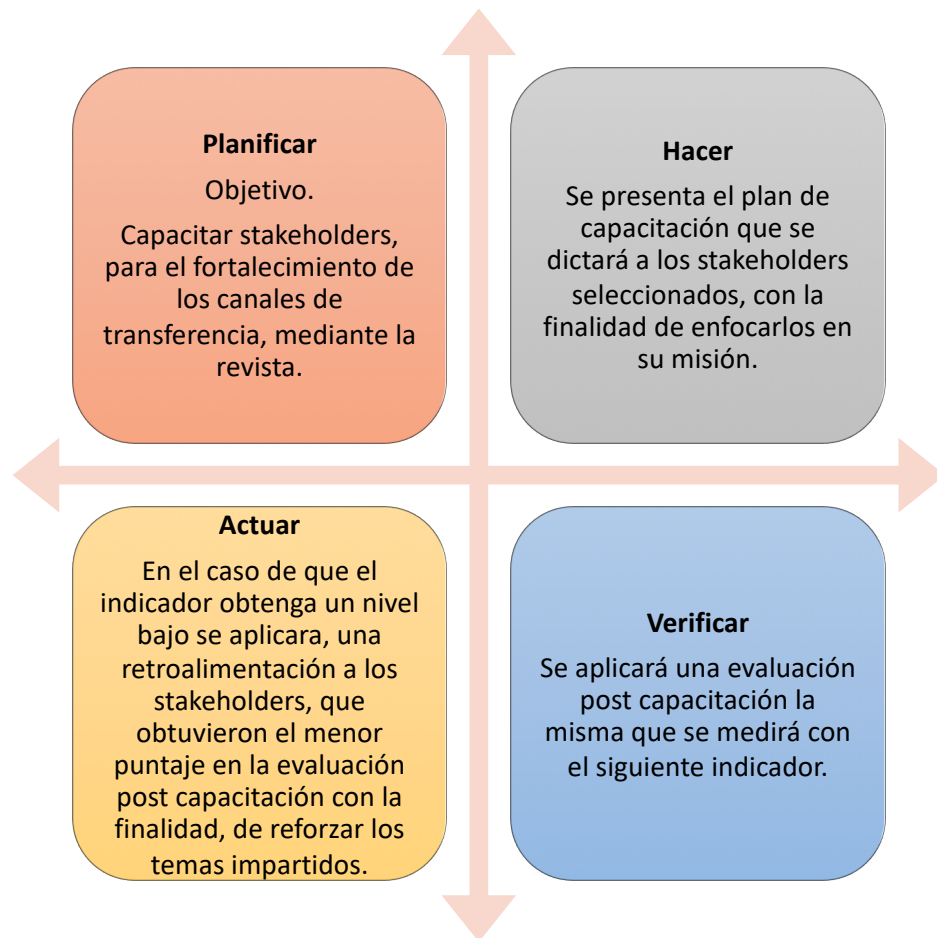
**Planificar**

Objetivo.

Capacitar stakeholders, para el fortalecimiento de los canales de transferencia, mediante la revista.

**Hacer**

Se presenta el plan de capacitación que se dictará a los stakeholders seleccionados, con la finalidad de enfocarlos en su misión.

**Actuar**

En el caso de que el indicador obtenga un nivel bajo se aplicara, una retroalimentación a los stakeholders, que obtuvieron el menor puntaje en la evaluación post capacitación con la finalidad, de reforzar los temas impartidos.

**Verificar**

Se aplicará una evaluación post capacitación la misma que se medirá con el siguiente indicador.